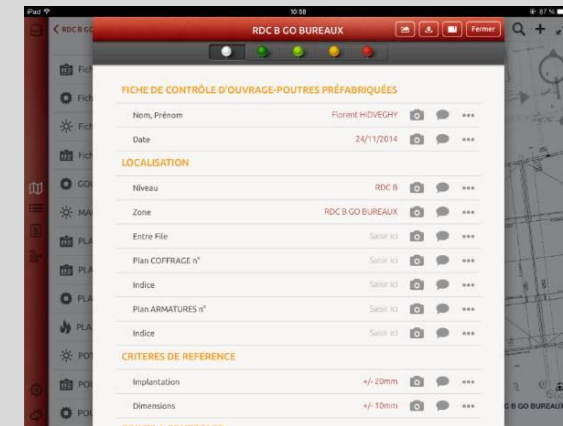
iPad
10:08
87 %
RDC B GO
RDC B GO BUREAUX
Fermer
Fich
Fich
Fich
Fich
GO
MA
PLA
PLA
PLA
PLA
POT
POU
POU

FICHE DE CONTRÔLE D'OUVRAGE-POUTRES PRÉFABRIQUÉES

| | | |
|---|---|---|
| Nom, Prénom | Florent HIDVEGHY | ••• |
| Date | 24/11/2014 | ••• |

LOCALISATION

| | | |
|---|---|---|
| Niveau | RDC B | ••• |
| Zone | RDC B GO BUREAUX | ••• |
| Entre File | Saisir ici | ••• |
| Plan COFFRAGE n° | Saisir ici | ••• |
| Indice | Saisir ici | ••• |
| Plan ARMATURES n° | Saisir ici | ••• |
| Indice | Saisir ici | ••• |

CRITERES DE REFERENCE

| | | |
|---|---|---|
| Implantation | +/- 20mm | ••• |
| Dimensions | +/- 10mm | ••• |

B GO BUREAUX